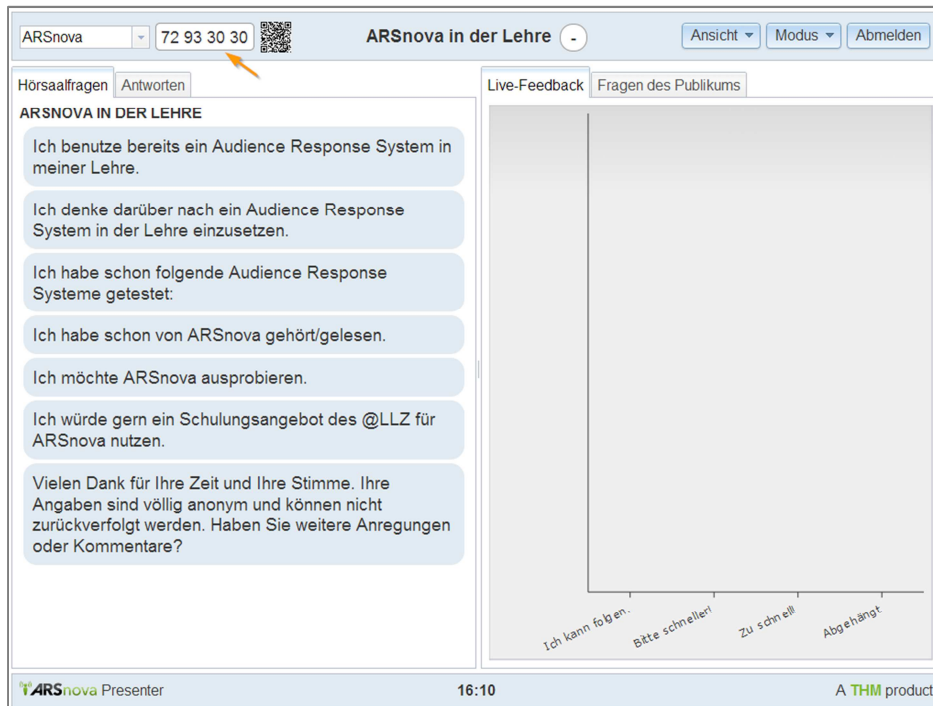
ARSnova
72 93 30 30
ARSnova in der Lehre -
Ansicht
Modus
Abmelden

Hörsaalfragen
Antworten

ARSNOVA IN DER LEHRE

Ich benutze bereits ein Audience Response System in meiner Lehre.

Ich denke darüber nach ein Audience Response System in der Lehre einzusetzen.

Ich habe schon folgende Audience Response Systeme getestet:

Ich habe schon von ARSnova gehört/gelesen.

Ich möchte ARSnova ausprobieren.

Ich würde gern ein Schulungsangebot des @LLZ für ARSnova nutzen.

Vielen Dank für Ihre Zeit und Ihre Stimme. Ihre Angaben sind völlig anonym und können nicht zurückverfolgt werden. Haben Sie weitere Anregungen oder Kommentare?

Live-Feedback
Fragen des Publikums

Ich kann folgen.
Bitte schneller!
Zu schnell!
Abgehängt

ARSnova Presenter
16:10
A THM product